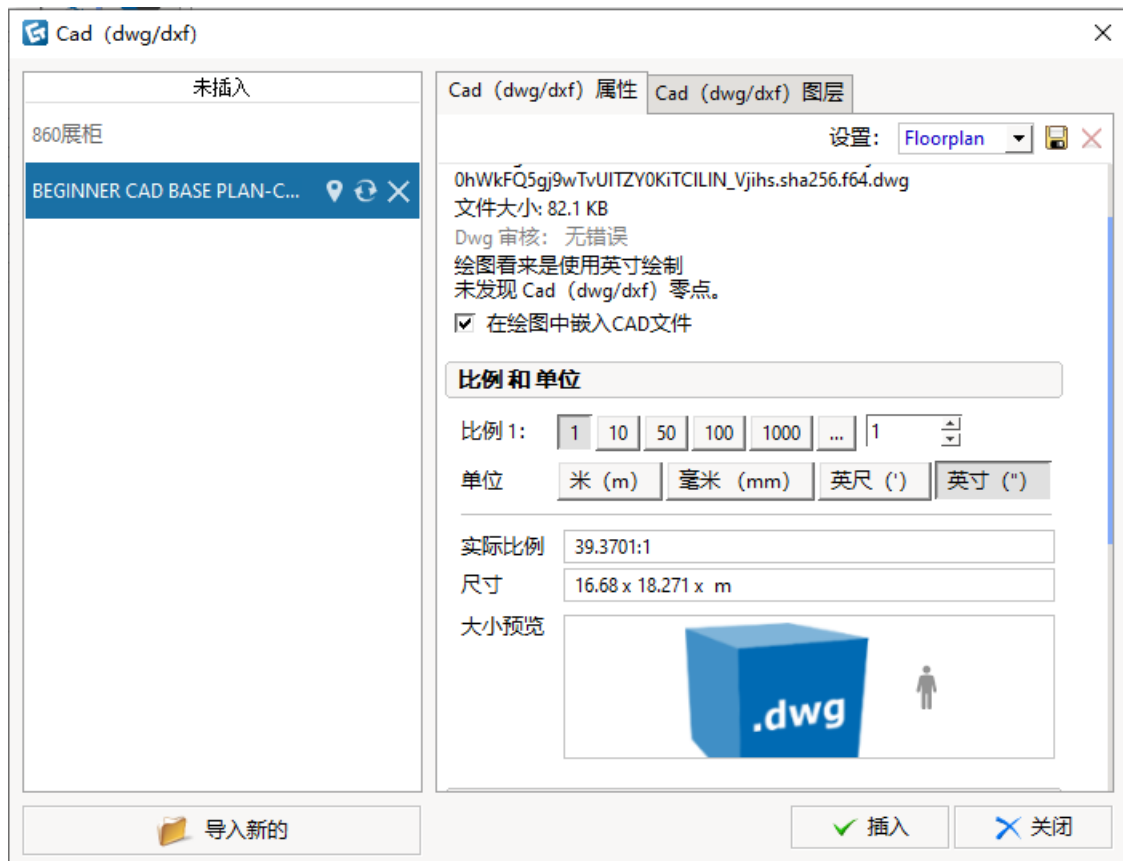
Cad（dwg/dxf）

未插入

860展柜

BEGINNER CAD BASE PLAN-C...

导入新的

Cad（dwg/dxf）属性

Cad（dwg/dxf）图层

设置： Floorplan

0hWkFQ5gj9wTvUITZY0KiTCILIN_Vjihs.sha256.f64.dwg
文件大小: 82.1 KB
Dwg 审核：无错误
绘图看来是使用英寸绘制
未发现 Cad（dwg/dxf）零点。

☑ 在绘图中嵌入CAD文件

比例 和 单位

比例 1: 1 10 50 100 1000 ... 1

单位 米（m） 毫米（mm） 英尺（'） 英寸（"）

实际比例 39.3701:1

尺寸 16.68 x 18.271 x m

大小预览

.dwg

插入

关闭